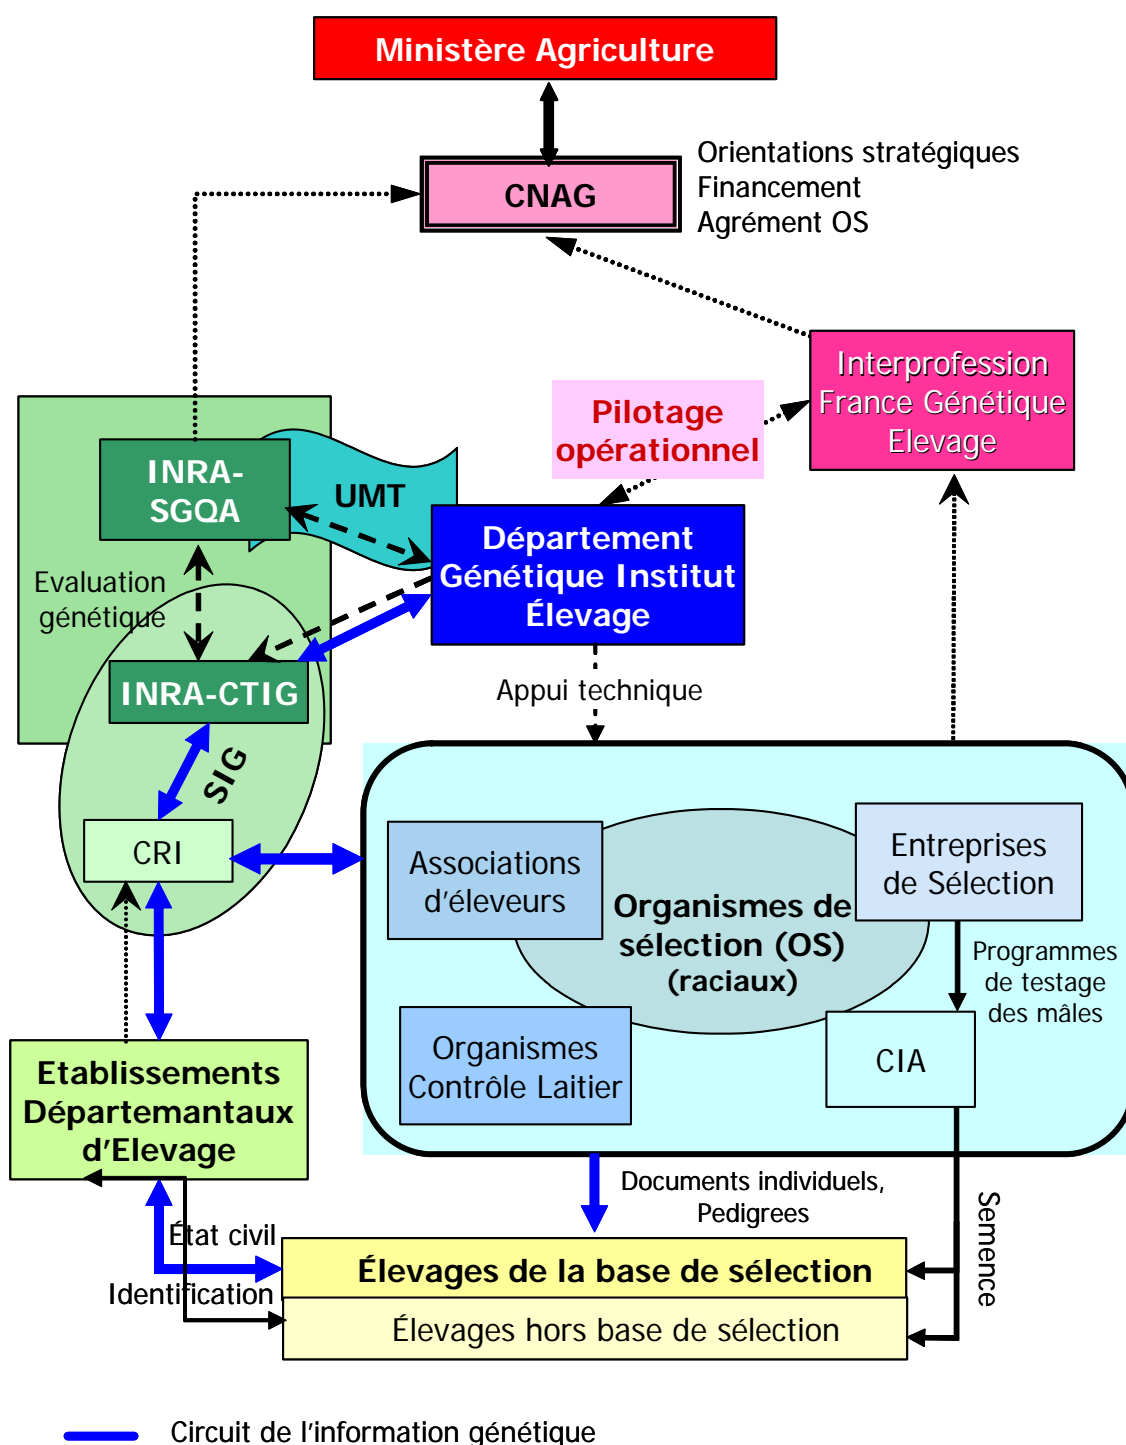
Ministère Agriculture

CNAG

Orientations stratégiques
Financement
Agrément OS

Pilotage opérationnel

Interprofession France Génétique Elevage

INRA-SGQA

UMT

Evaluation génétique

Département Génétique Institut Élevage

INRA-CTIG

Appui technique

SIG

CRI

Associations d'éleveurs

Entreprises de Sélection

Organismes de sélection (OS) (raciaux)

Programmes de testage des mâles

Organismes Contrôle Laitier

CIA

Etablissements Départemantaux d'Elevage

Documents individuels, Pedigrees

Semence

État civil

Identification

Élevages de la base de sélection

Élevages hors base de sélection

Circuit de l'information génétique